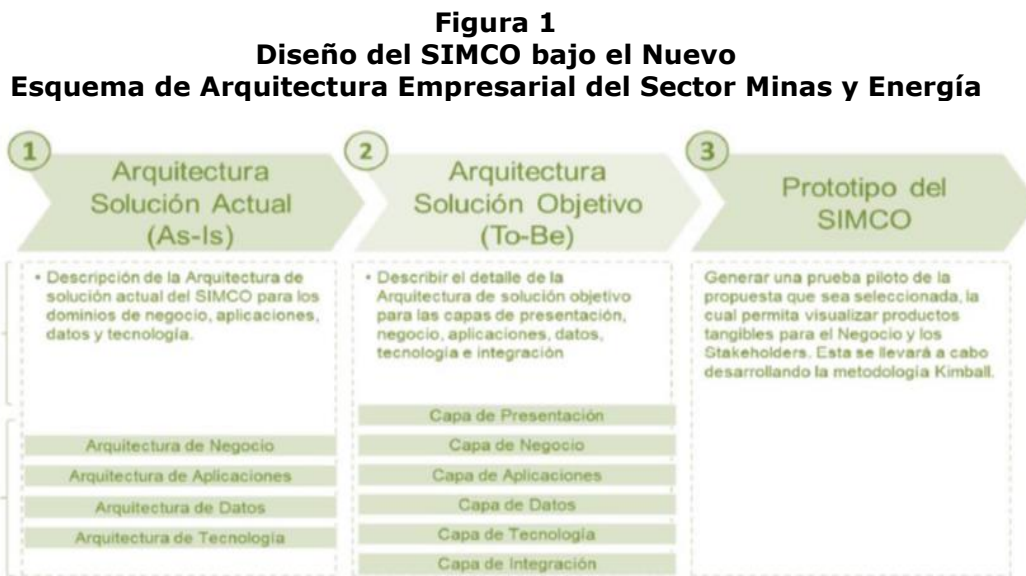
**Figura 1**
**Diseño del SIMCO bajo el Nuevo Esquema de Arquitectura Empresarial del Sector Minas y Energía**

1
Arquitectura Solución Actual (As-Is)

• Descripción de la Arquitectura de solución actual del SIMCO para los dominios de negocio, aplicaciones, datos y tecnología.

Arquitectura de Negocio
Arquitectura de Aplicaciones
Arquitectura de Datos
Arquitectura de Tecnología

2
Arquitectura Solución Objetivo (To-Be)

• Describir el detalle de la Arquitectura de solución objetivo para las capas de presentación, negocio, aplicaciones, datos, tecnología e integración

Capa de Presentación
Capa de Negocio
Capa de Aplicaciones
Capa de Datos
Capa de Tecnología
Capa de Integración

3
Prototipo del SIMCO

Generar una prueba piloto de la propuesta que sea seleccionada, la cual permita visualizar productos tangibles para el Negocio y los Stakeholders. Esta se llevará a cabo desarrollando la metodología Kimball.